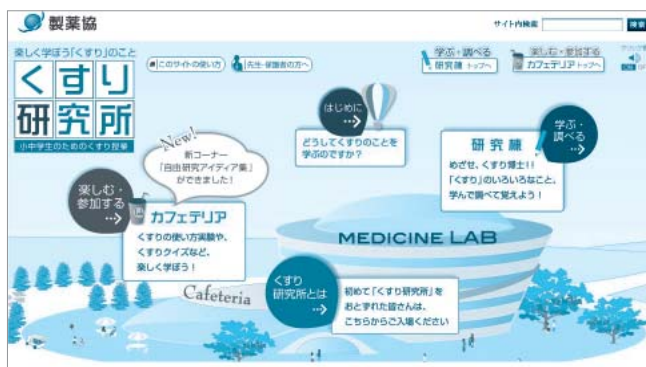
製薬協

サイト内検索 検索

楽しく学ぼう「くすり」のこと

くすり研究所

小中学生のためのくすり授業

このサイトの使い方

先生・保護者の方へ

学ぶ・調べる 研究棟 トップへ

楽しむ・参加する カフェテリア トップへ

はじめに

どうしてくすりのことを学ぶのですか？

New!

新コーナー「自由研究アイディア集」ができました！

楽しむ・参加する

カフェテリア

くすりの使い方実験や、くすりクイズなど、楽しく学ぼう！

Cafeteria

研究棟

めざせ、くすり博士!! 「くすり」のいろいろなこと、学んで調べて覚えよう！

学ぶ・調べる

MEDICINE LAB

くすり研究所とは

初めて「くすり研究所」をおとずれた皆さんは、こちらからご入場ください